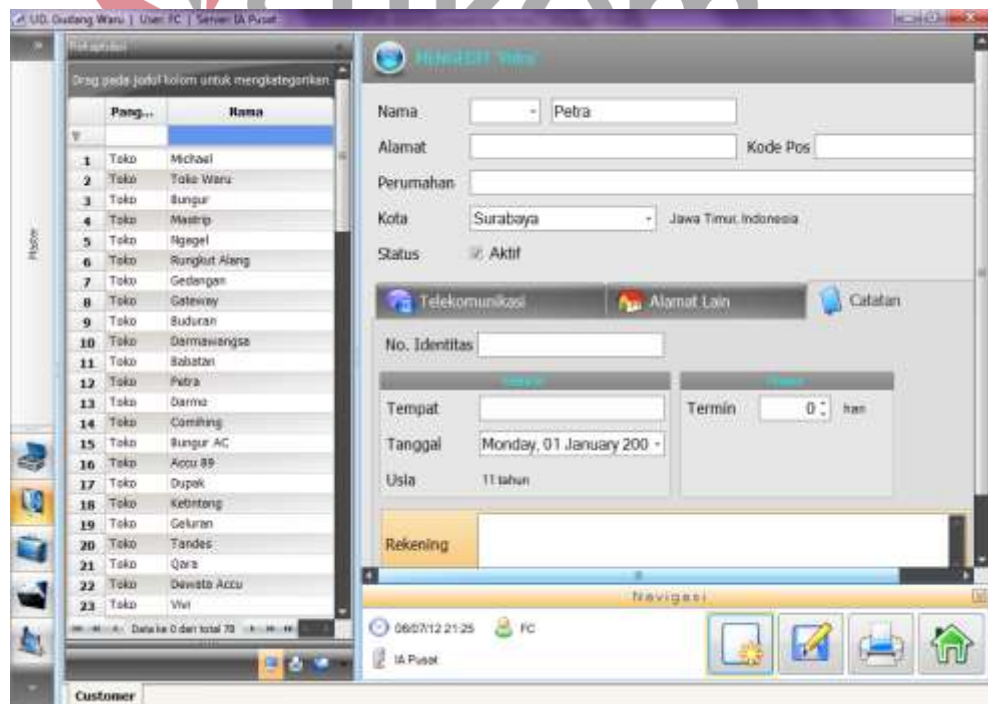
UD. Gudang Waru | User: FC | Server: IA Pusat

Rekapitulasi

Drag pada judul kolom untuk mengkategorikan

| | Pang... | Nama |
|---|---|---|
| 1 | Toko | Michael |
| 2 | Toko | Toko Waru |
| 3 | Toko | Bungur |
| 4 | Toko | Masirip |
| 5 | Toko | Ngagel |
| 6 | Toko | Rungkut Alang |
| 7 | Toko | Gedangan |
| 8 | Toko | Gateway |
| 9 | Toko | Buduran |
| 10 | Toko | Darmawangsa |
| 11 | Toko | Babatan |
| 12 | Toko | Petra |
| 13 | Toko | Darmo |
| 14 | Toko | Comiihing |
| 15 | Toko | Bungur AC |
| 16 | Toko | Accu 89 |
| 17 | Toko | Dupak |
| 18 | Toko | Ketintang |
| 19 | Toko | Geluran |
| 20 | Toko | Tandes |
| 21 | Toko | Qara |
| 22 | Toko | Dewata Accu |
| 23 | Toko | Vivi |

Data ke 0 dari total 70

Master

Nama Petra

Alamat

Kode Pos

Perumahan

Kota Surabaya Jawa Timur, Indonesia

Status Aktif

Telekomunikasi Alamat Lain Catatan

No. Identitas

Tempat

Tanggal Monday, 01 January 200

Usia 11 tahun

Termin 0 hari

Rekening

Navigasi

08/07/12 21:25 FC

IA Pusat

Customer